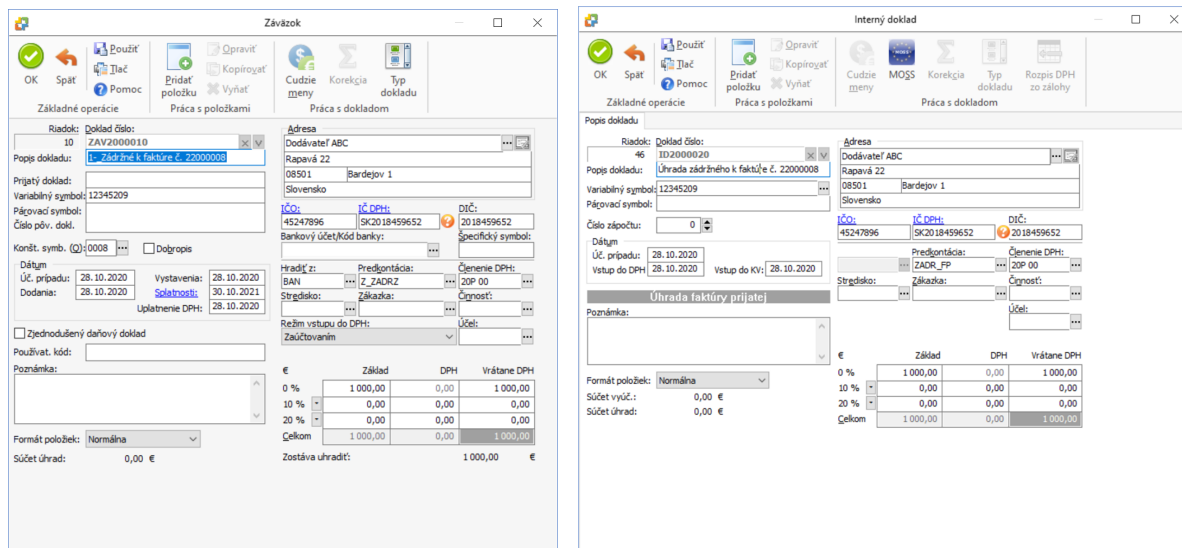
Záväzok

OK Späť Použiť Tlač Pomoc
Základné operácie
Pridať položku Opraviť Kopírovať Vyňať
Práca s položkami
Cudzie meny Korekcia Typ dokladu
Práca s dokladom

Riadok: 10
Doklad číslo: ZAV2000010
Popis dokladu: 1- Zádržné k faktúre č. 22000008
Prijatý doklad:
Variabilný symbol: 12345209
Párovací symbol:
Číslo pôv. dokl.
Konšt. symb. (O): 0008
Dobropis
Dátum
Úč. prípadu: 28.10.2020
Dodania: 28.10.2020
Vystavenia: 28.10.2020
Splatnosti: 30.10.2021
Uplatnenie DPH: 28.10.2020
Zjednodušený daňový doklad
Používat. kód:
Poznámka:
Formát položiek: Normálna
Súčet úhrad: 0,00 €

Adresa
Dodávateľ ABC
Rapavá 22
08501 Bardejov 1
Slovensko
IČO: 45247896
IČ DPH: SK2018459652
DIČ: 2018459652
Bankový účet/Kód banky:
Špecifický symbol:
Hradiť z: BAN
Predkontácia: Z_ZADRZ
Členenie DPH: 20P 00
Stredisko:
Zákazka:
Činnosť:
Režim vstupu do DPH: Zaúčtovaním
Účel:

| € | Základ | DPH | Vrátane DPH |
|---|---|---|---|
| 0 % | 1 000,00 | 0,00 | 1 000,00 |
| 10 % | 0,00 | 0,00 | 0,00 |
| 20 % | 0,00 | 0,00 | 0,00 |
| Celkom | 1 000,00 | 0,00 | 1 000,00 |

Zostáva uhradiť: 1 000,00 €

Interný doklad

OK Späť Použiť Tlač Pomoc
Základné operácie
Pridať položku Opraviť Kopírovať Vyňať
Práca s položkami
Cudzie meny MOSS Korekcia Typ dokladu Rozpis DPH zo zálohy
Práca s dokladom

Popis dokladu

Riadok: 46
Doklad číslo: ID2000020
Popis dokladu: Úhrada zádržného k faktúre č. 22000008
Variabilný symbol: 12345209
Párovací symbol:
Číslo zápočtu: 0
Dátum
Úč. prípadu: 28.10.2020
Vstup do DPH 28.10.2020
Vstup do KV: 28.10.2020
Úhrada faktúry prijatej
Poznámka:
Formát položiek: Normálna
Súčet vyúč.: 0,00 €
Súčet úhrad: 0,00 €

Adresa
Dodávateľ ABC
Rapavá 22
08501 Bardejov 1
Slovensko
IČO: 45247896
IČ DPH: SK2018459652
DIČ: 2018459652
Predkontácia: ZADR_FP
Členenie DPH: 20P 00
Stredisko:
Zákazka:
Činnosť:
Účel:

| € | Základ | DPH | Vrátane DPH |
|---|---|---|---|
| 0 % | 1 000,00 | 0,00 | 1 000,00 |
| 10 % | 0,00 | 0,00 | 0,00 |
| 20 % | 0,00 | 0,00 | 0,00 |
| Celkom | 1 000,00 | 0,00 | 1 000,00 |